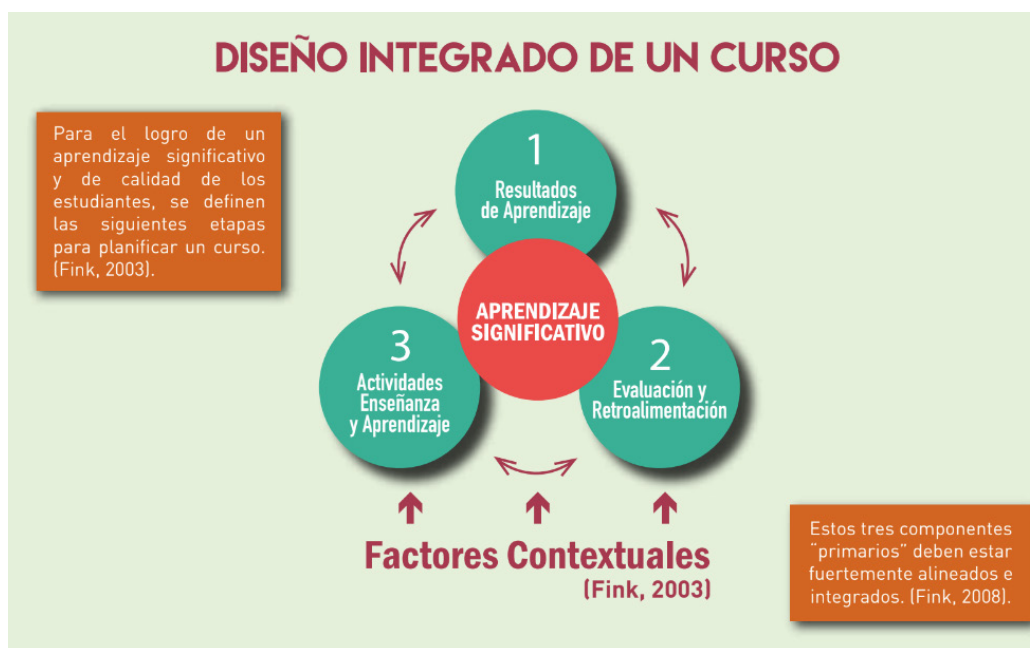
DISEÑO INTEGRADO DE UN CURSO

Para el logro de un aprendizaje significativo y de calidad de los estudiantes, se definen las siguientes etapas para planificar un curso. (Fink, 2003).

1
Resultados de Aprendizaje

APRENDIZAJE SIGNIFICATIVO

3
Actividades Enseñanza y Aprendizaje

2
Evaluación y Retroalimentación

Factores Contextuales
(Fink, 2003)

Estos tres componentes "primarios" deben estar fuertemente alineados e integrados. (Fink, 2008).